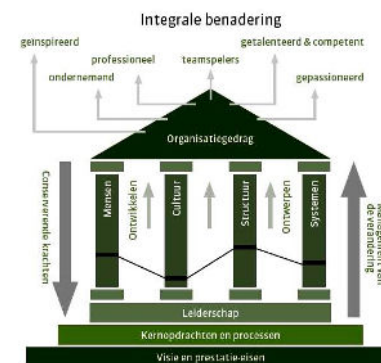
Integrale benadering

geïnspireerd
professioneel
teamspelers
getalenteerd & competent
ondernemend
gepassioneerd

Organisatiegedrag

Conservererende krachten

Mensen
Ontwikkelen
Cultuur
Structuur
Ontwerpen
Systemen

Management van de verandering

Leiderschap
Kernopdrachten en processen
Visie en prestatie-eisen